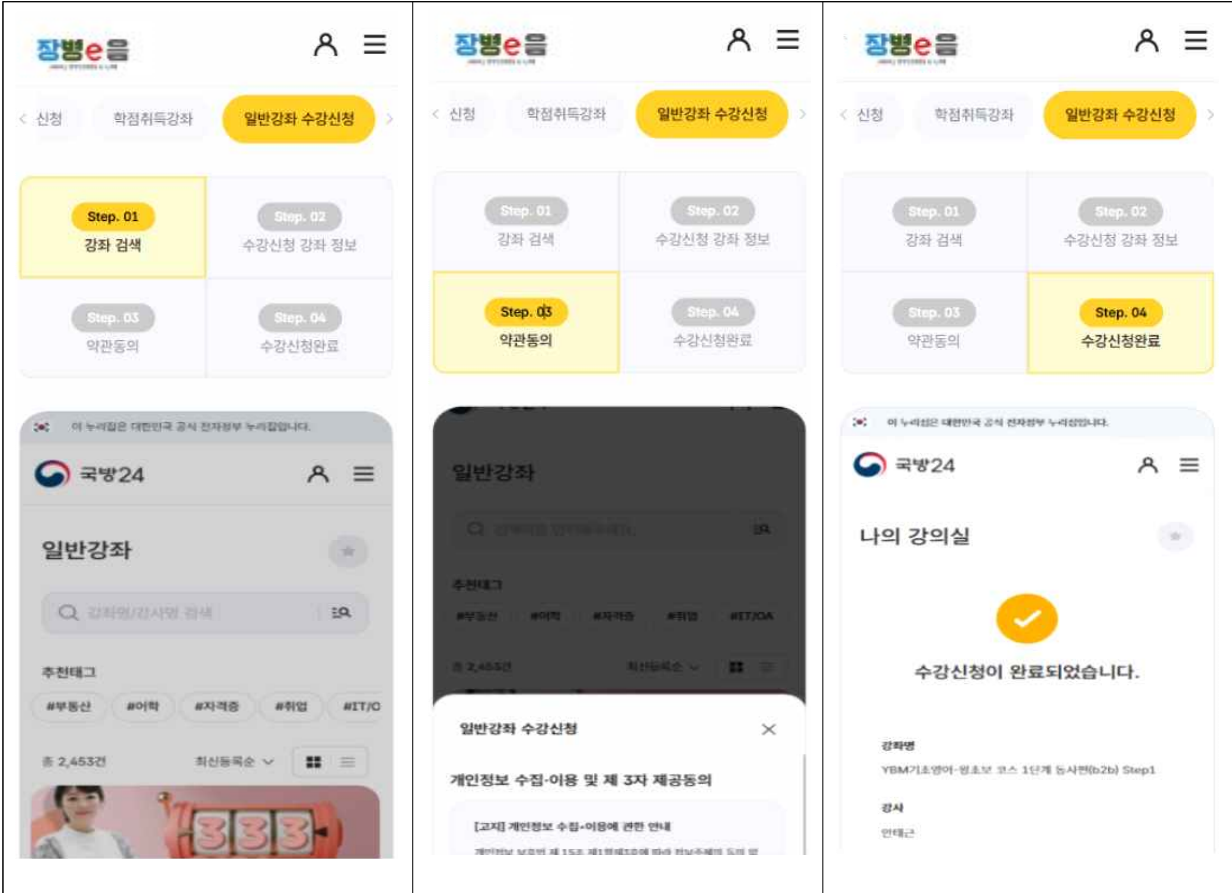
장병e음

< 신청 학점취득강좌 일반강좌 수강신청 >

Step. 01
강좌 검색

Step. 02
수강신청 강좌 정보

Step. 03
약관동의

Step. 04
수강신청완료

이 누리집은 대한민국 공식 전자정부 누리집입니다.

국방24

일반강좌

강좌명/강사명 검색

추천태그

#부동산 #어학 #자격증 #취업 #IT/O

총 2,453건 최신등록순

333

장병e음

< 신청 학점취득강좌 일반강좌 수강신청 >

Step. 01
강좌 검색

Step. 02
수강신청 강좌 정보

Step. 03
약관동의

Step. 04
수강신청완료

일반강좌

추천태그

#부동산 #어학 #자격증 #취업 #IT/OA

총 2,453건 최신등록순

일반강좌 수강신청

개인정보 수집·이용 및 제 3자 제공동의

[고지] 개인정보 수집·이용에 관한 안내

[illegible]

장병e음

< 신청 학점취득강좌 일반강좌 수강신청 >

Step. 01
강좌 검색

Step. 02
수강신청 강좌 정보

Step. 03
약관동의

Step. 04
수강신청완료

이 누리집은 대한민국 공식 전자정부 누리집입니다.

국방24

나의 강의실

수강신청이 완료되었습니다.

강좌명
YBM기초영어-왕초보 코스 1단계 동사편(b2b) Step1

강사
안태근